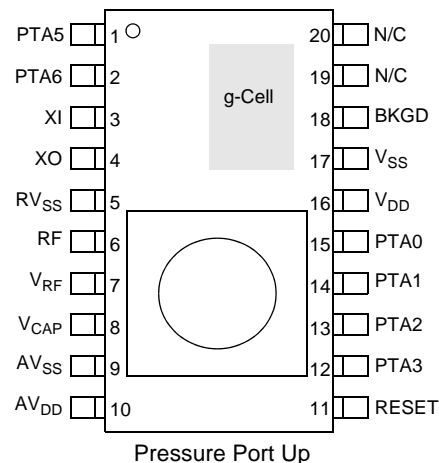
PTA5 1
PTA6 2
XI 3
XO 4
$RV_{SS}$ 5
RF 6
$V_{RF}$ 7
$V_{CAP}$ 8
$AV_{SS}$ 9
$AV_{DD}$ 10

g-Cell

20 N/C
19 N/C
18 BKGD
17 $V_{SS}$
16 $V_{DD}$
15 PTA0
14 PTA1
13 PTA2
12 PTA3
11 RESET

Pressure Port Up